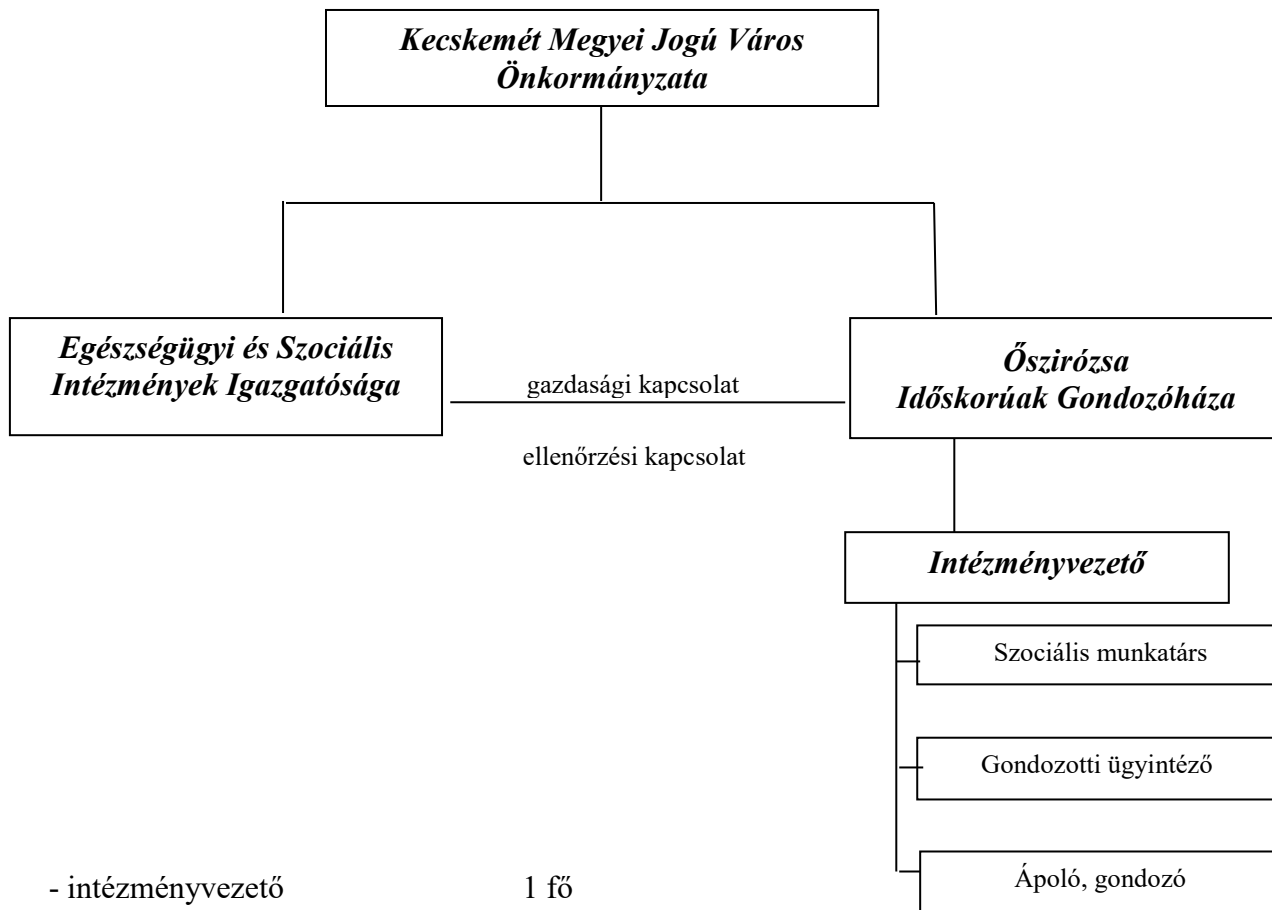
Kecskemét Megyei Jogú Város Önkormányzata

Egészségügyi és Szociális Intézmények Igazgatósága

gazdasági kapcsolat

ellenőrzési kapcsolat

Őszirózsa Időskorúak Gondozóháza

Intézményvezető

Szociális munkatárs

Gondozotti ügyintéző

Ápoló, gondozó

- intézményvezető 1 fő